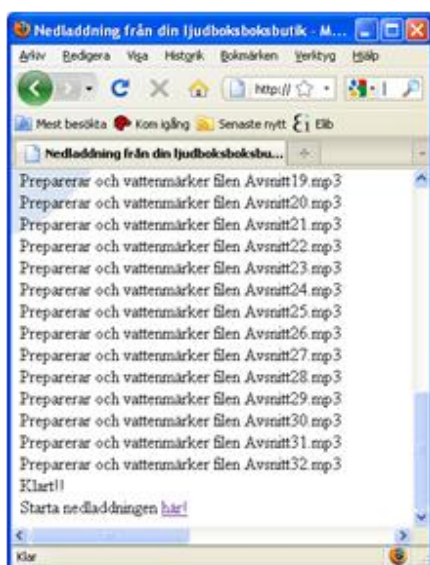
Nedladdning från din ljudboksboksbutik - M...

Arkiv Redigera Visa Historik Bokmärken Verktyg Hjälp

http://

Mest besökta Kom igång Senaste nytt Elib

Nedladdning från din ljudboksboksbu...

Preparerar och vattenmärker filen Avsnitt19.mp3
Preparerar och vattenmärker filen Avsnitt20.mp3
Preparerar och vattenmärker filen Avsnitt21.mp3
Preparerar och vattenmärker filen Avsnitt22.mp3
Preparerar och vattenmärker filen Avsnitt23.mp3
Preparerar och vattenmärker filen Avsnitt24.mp3
Preparerar och vattenmärker filen Avsnitt25.mp3
Preparerar och vattenmärker filen Avsnitt26.mp3
Preparerar och vattenmärker filen Avsnitt27.mp3
Preparerar och vattenmärker filen Avsnitt28.mp3
Preparerar och vattenmärker filen Avsnitt29.mp3
Preparerar och vattenmärker filen Avsnitt30.mp3
Preparerar och vattenmärker filen Avsnitt31.mp3
Preparerar och vattenmärker filen Avsnitt32.mp3
Klart!!
Starta nedladdningen här!

Klar